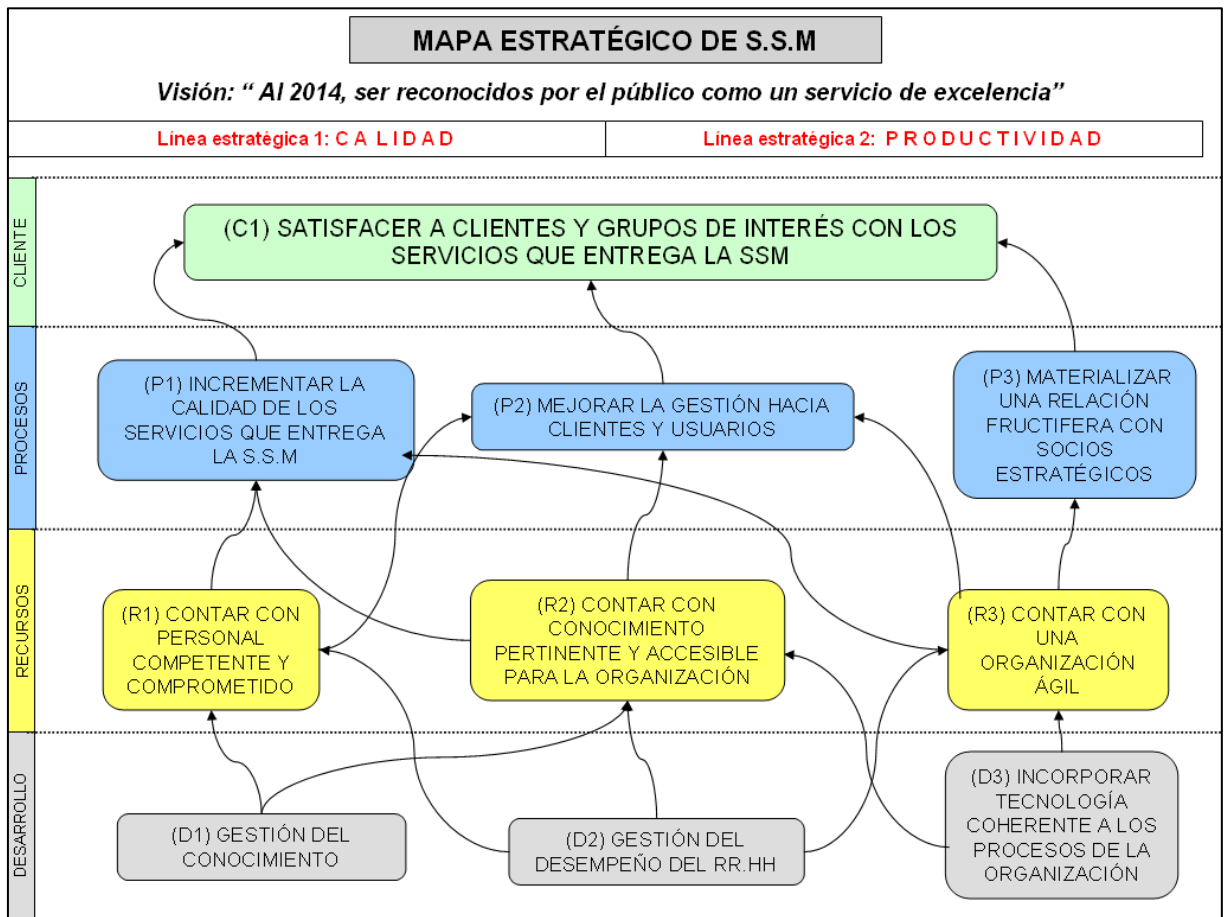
MAPA ESTRATÉGICO DE S.S.M

Visión: “ Al 2014, ser reconocidos por el público como un servicio de excelencia”

Línea estratégica 1: C A L I D A D

Línea estratégica 2: P R O D U C T I V I D A D

CLIENTE

(C1) SATISFACER A CLIENTES Y GRUPOS DE INTERÉS CON LOS SERVICIOS QUE ENTREGA LA SSM

PROCESOS

(P1) INCREMENTAR LA CALIDAD DE LOS SERVICIOS QUE ENTREGA LA S.S.M

(P2) MEJORAR LA GESTIÓN HACIA CLIENTES Y USUARIOS

(P3) MATERIALIZAR UNA RELACIÓN FRUCTIFERA CON SOCIOS ESTRATÉGICOS

RECURSOS

(R1) CONTAR CON PERSONAL COMPETENTE Y COMPROMETIDO

(R2) CONTAR CON CONOCIMIENTO PERTINENTE Y ACCESIBLE PARA LA ORGANIZACIÓN

(R3) CONTAR CON UNA ORGANIZACIÓN ÁGIL

DESARROLLO

(D1) GESTIÓN DEL CONOCIMIENTO

(D2) GESTIÓN DEL DESEMPEÑO DEL RR.HH

(D3) INCORPORAR TECNOLOGÍA COHERENTE A LOS PROCESOS DE LA ORGANIZACIÓN